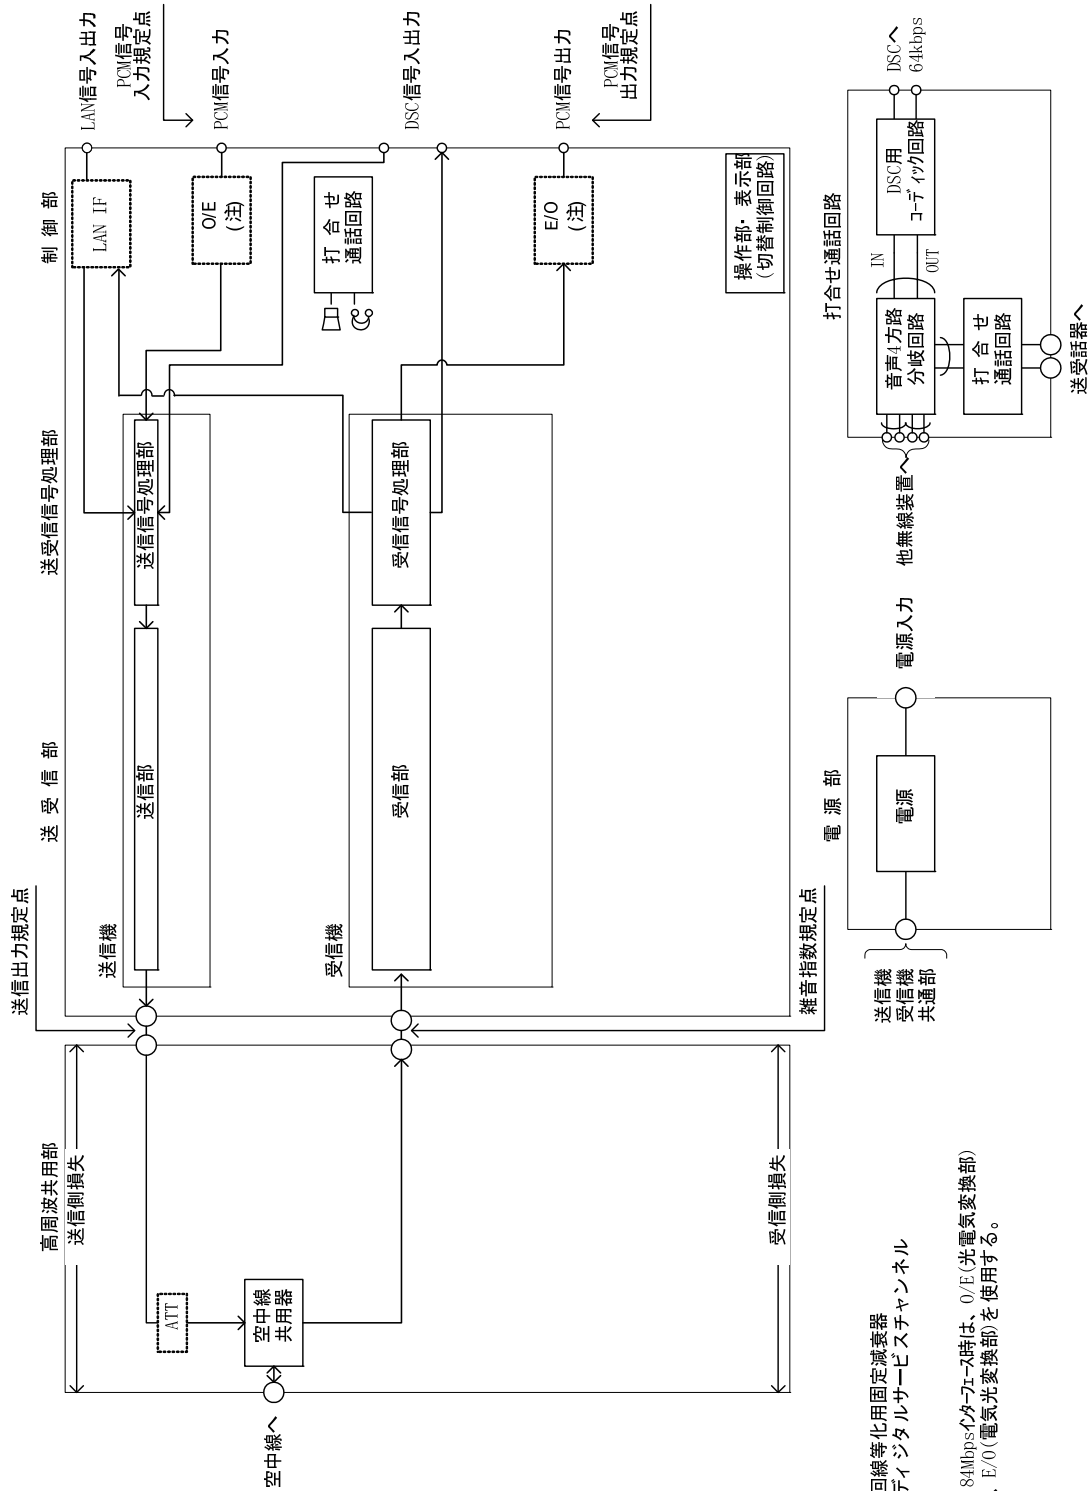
LAN信号入出力

PCM信号入力規定点

PCM信号入力

DSC信号入出力

PCM信号出力

PCM信号出力規定点

制 御 部

LAN IF

O/E (注)

打 合 せ 通話回路

E/O (注)

操作部・表示部 (切替制御回路)

送受信号処理部

送信信号処理部

受信信号処理部

送 受 信 部

送信部

受信部

送信機

受信機

送信出力規定点

雑音指数規定点

高周波共用部

送信側損失

受信側損失

ATT

空中線共用器

空中線へ

電 源 部

電源

電源入力

送信機 受信機 共通部

打合せ通話回路

DSCへ 64kbps

DSC用 コーデック回路

IN

OUT

音声4方路 分岐回路

打 合 せ 通話回路

他無線装置へ

送受話器へ

回線等化用固定減衰器

ディジタルサービスチャンネル

84Mbpsインターフェース時は、O/E(光電気変換部)

、E/O(電気光変換部)を使用する。